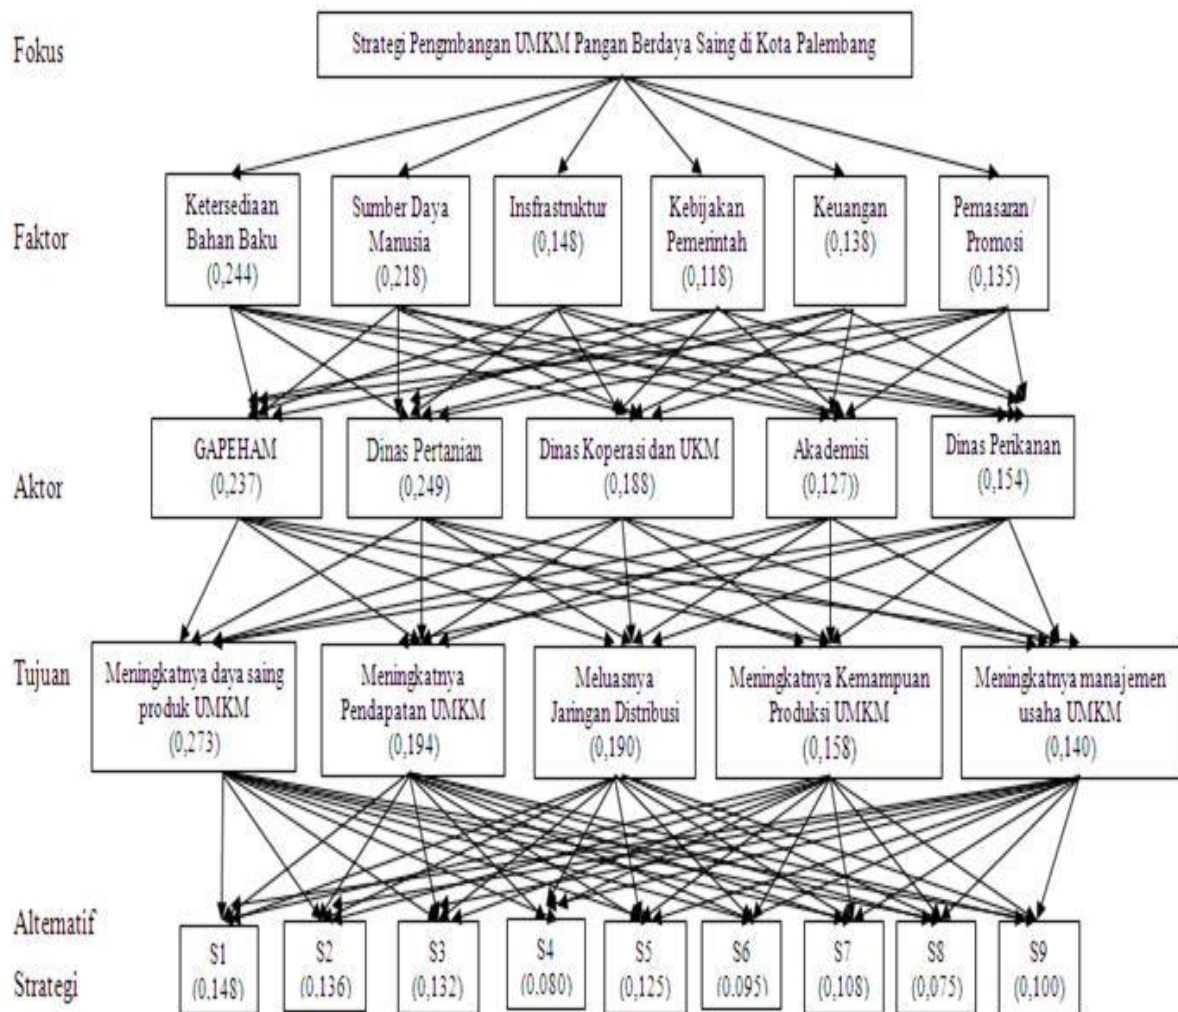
Fokus

Strategi Pengmbangan UMKM Pangan Berdaya Saing di Kota Palembang

Faktor

Ketersediaan Bahan Baku (0,244)

Sumber Daya Manusia (0,218)

Insfrastruktur (0,148)

Kebijakan Pemerintah (0,118)

Keuangan (0,138)

Pemasaran/ Promosi (0,135)

Aktor

GAPEHAM (0,237)

Dinas Pertanian (0,249)

Dinas Koperasi dan UKM (0,188)

Akademisi (0,127))

Dinas Perikanan (0,154)

Tujuan

Meningkatnya daya saing produk UMKM (0,273)

Meningkatnya Pendapatan UMKM (0,194)

Meluasnya Jaringan Distribusi (0,190)

Meningkatnya Kemampuan Produksi UMKM (0,158)

Meningkatnya manajemen usaha UMKM (0,140)

Alternatif Strategi

S1 (0,148)

S2 (0,136)

S3 (0,132)

S4 (0,080)

S5 (0,125)

S6 (0,095)

S7 (0,108)

S8 (0,075)

S9 (0,100)